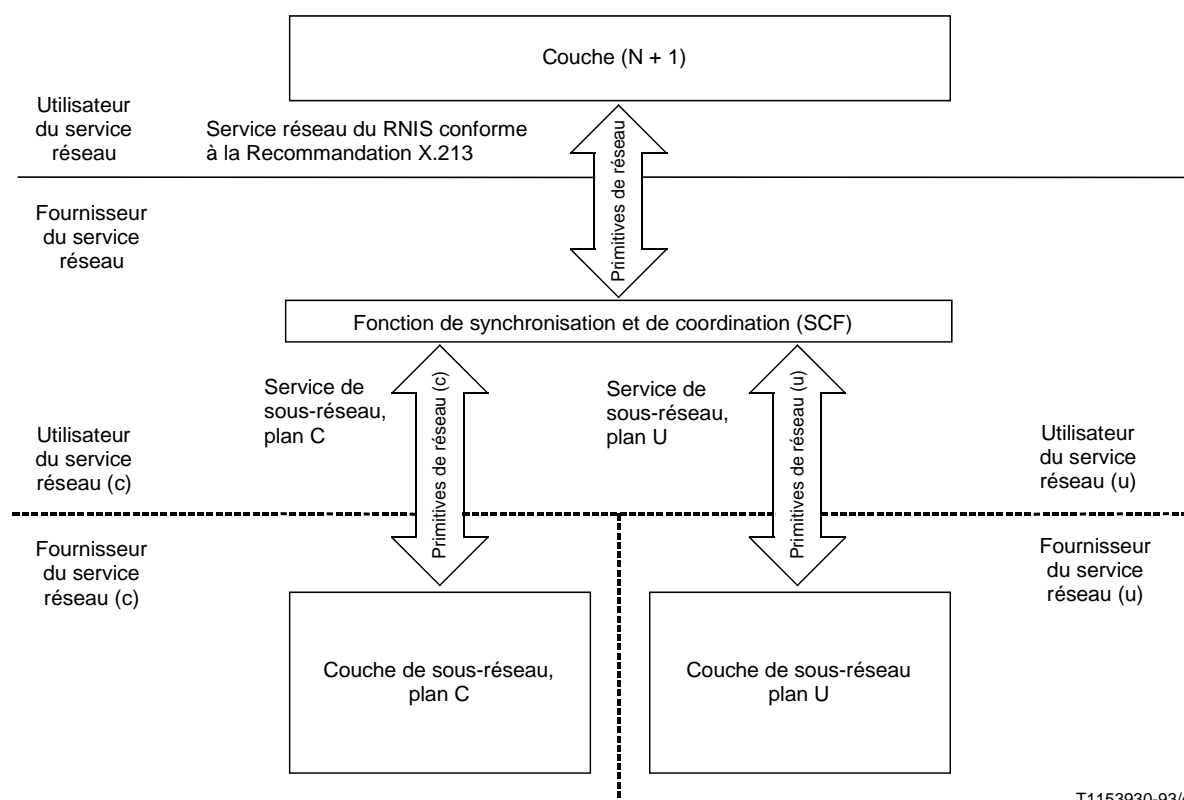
Couche (N + 1)

Utilisateur du service réseau

Service réseau du RNIS conforme à la Recommandation X.213

Primitives de réseau

Fournisseur du service réseau

Fonction de synchronisation et de coordination (SCF)

Service de sous-réseau, plan C

Primitives de réseau (c)

Service de sous-réseau, plan U

Primitives de réseau (u)

Utilisateur du service réseau (c)

Utilisateur du service réseau (u)

Fournisseur du service réseau (c)

Fournisseur du service réseau (u)

Couche de sous-réseau, plan C

Couche de sous-réseau plan U

T1153930-93/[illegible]